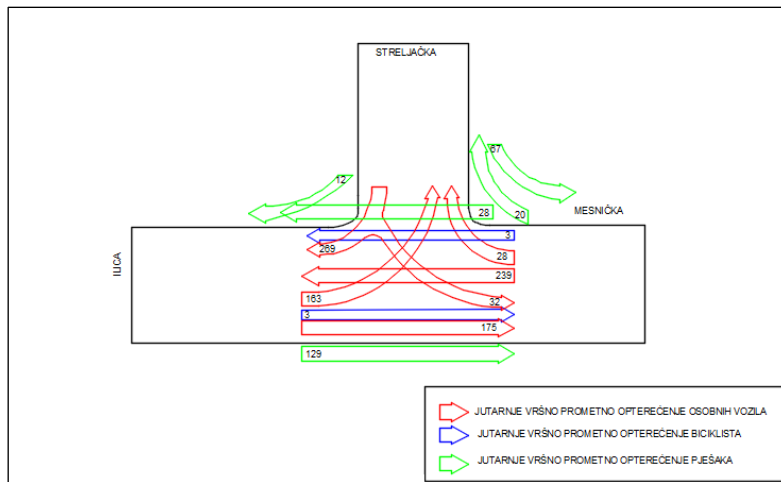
STRELJAČKA

67

12

MESNIČKA

28

20

ILICA

3

269

28

239

163

32

3

175

129

JUTARNJE VRŠNO PROMETNO OPTEREĆENJE OSOBNIH VOZILA

JUTARNJE VRŠNO PROMETNO OPTEREĆENJE BICIKLISTA

JUTARNJE VRŠNO PROMETNO OPTEREĆENJE PJEŠAKA